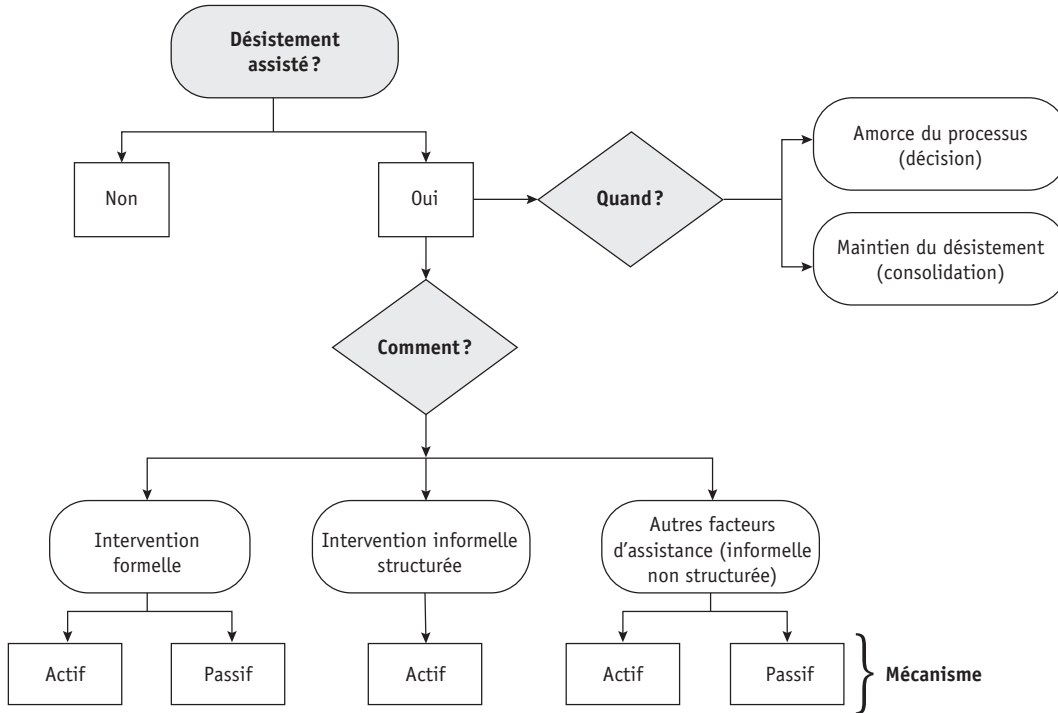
Désistement assisté ?

Non

Oui

Quand ?

Amorce du processus (décision)

Maintien du désistement (consolidation)

Comment ?

Intervention formelle

Intervention informelle structurée

Autres facteurs d'assistance (informelle non structurée)

Actif

Passif

Actif

Actif

Passif

Mécanisme